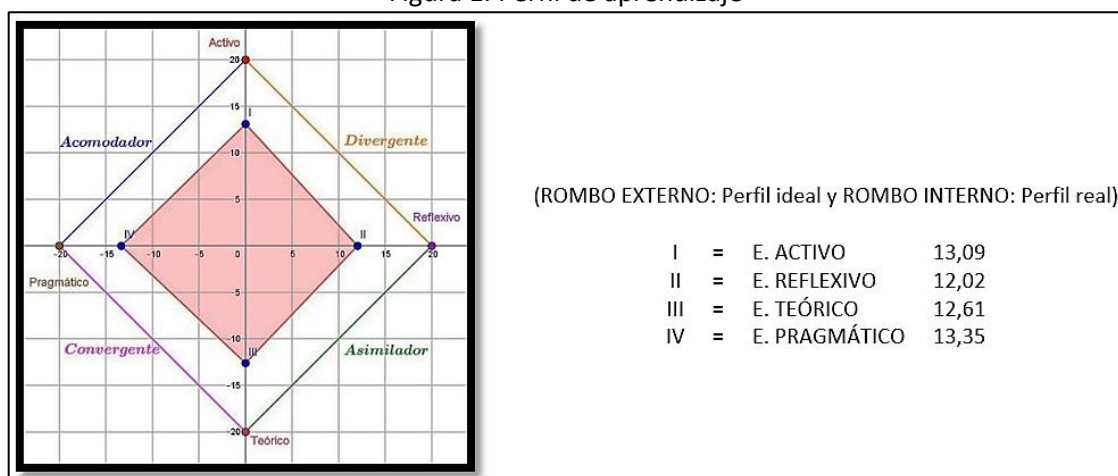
Figura 1. Perfil de aprendizaje

Activo
20
15
10
5
-20 -15 -10 -5 0 5 10 15 20
-5
-10
-15
-20
I
II
III
IV
Acomodador
Divergente
Reflexivo
Pragmático
Convergente
Asimilador
Teórico

(ROMBO EXTERNO: Perfil ideal y ROMBO INTERNO: Perfil real)

| | | | |
|---|---|---|---|
| I | = | E. ACTIVO | 13,09 |
| II | = | E. REFLEXIVO | 12,02 |
| III | = | E. TEÓRICO | 12,61 |
| IV | = | E. PRAGMÁTICO | 13,35 |